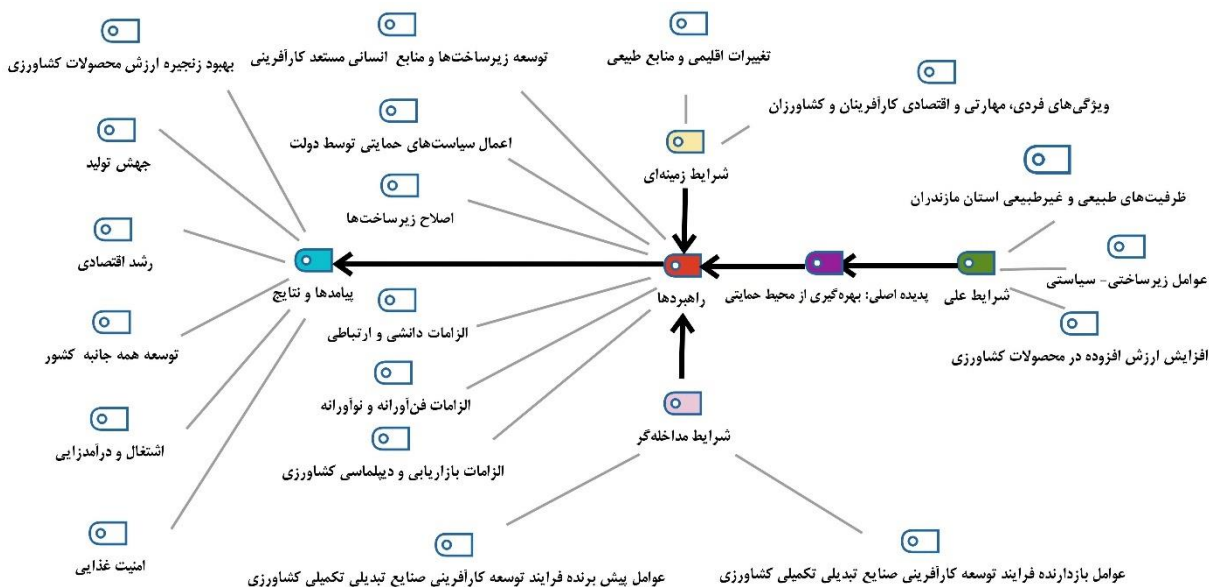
بهبود زنجیره ارزش محصولات کشاورزی

توسعه زیرساخت‌ها و منابع انسانی مستعد کارآفرینی

تغییرات اقلیمی و منابع طبیعی

ویژگی‌های فردی، مهارتی و اقتصادی کارآفرینان و کشاورزان

جهش تولید

اعمال سیاست‌های حمایتی توسط دولت

شرایط زمینه‌ای

ظرفیت‌های طبیعی و غیرطبیعی استان مازندران

اصلاح زیرساخت‌ها

رشد اقتصادی

عوامل زیرساختی- سیاستی

پیامدها و نتایج

راهبردها

پدیده اصلی: بهره‌گیری از محیط حمایتی

شرایط علی

الزامات دانشی و ارتباطی

توسعه همه جانبه کشور

افزایش ارزش افزوده در محصولات کشاورزی

الزامات فن‌آورانه و نوآورانه

اشتغال و درآمدزایی

شرایط مداخله‌گر

الزامات بازاریابی و دیپلماسی کشاورزی

امنیت غذایی

عوامل پیش برنده فرایند توسعه کارآفرینی صنایع تبدیلی تکمیلی کشاورزی

عوامل بازدارنده فرایند توسعه کارآفرینی صنایع تبدیلی تکمیلی کشاورزی